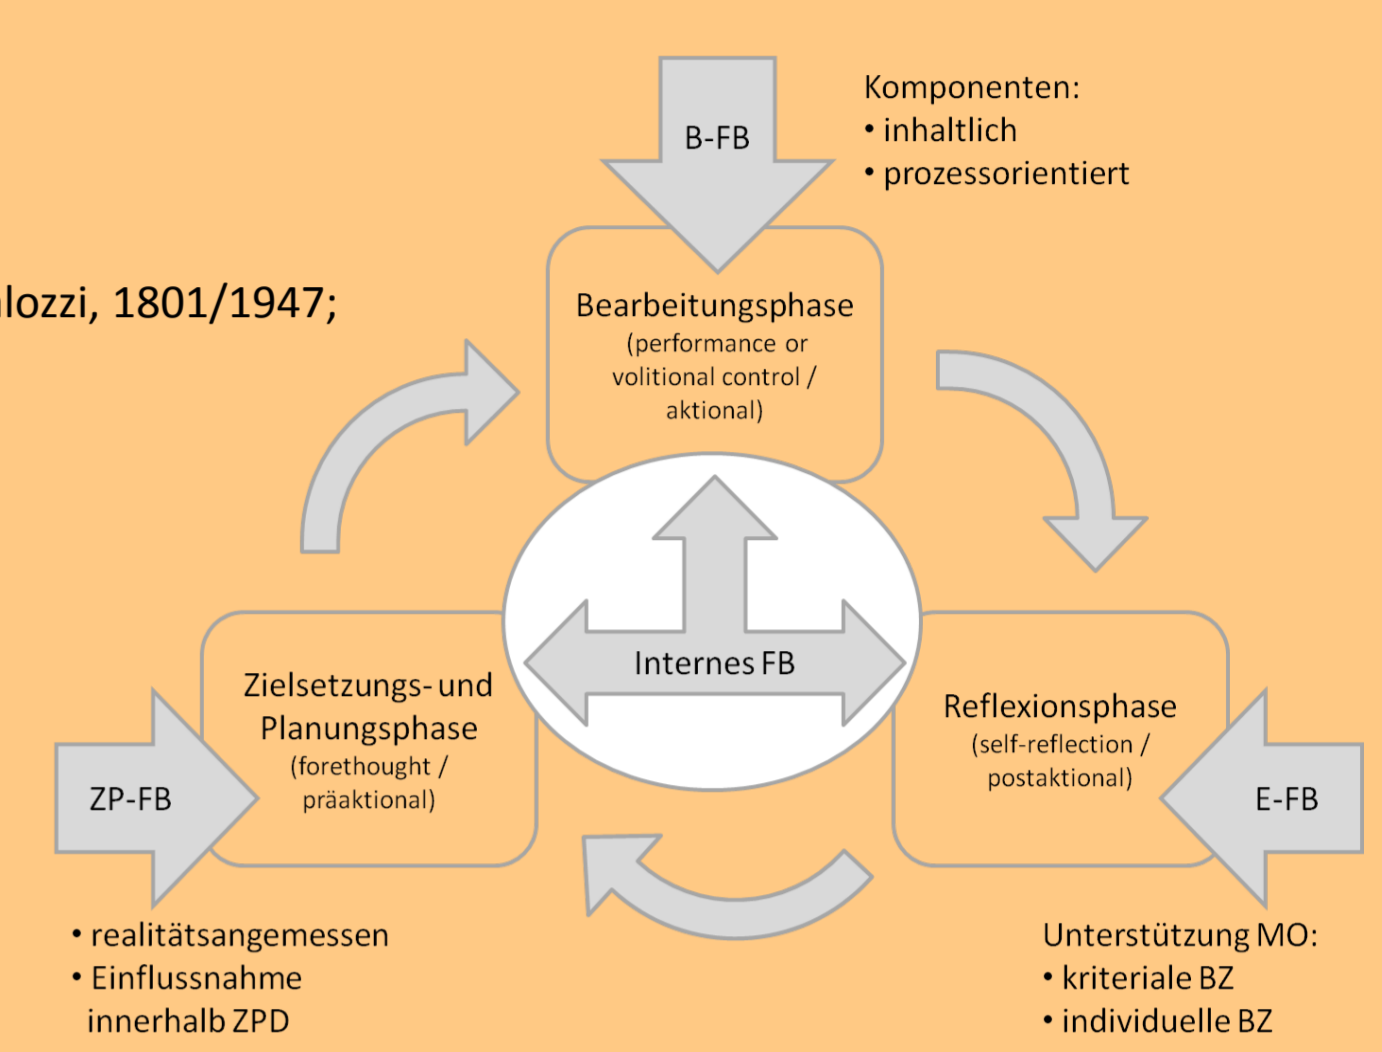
lozzi, 1801/1947;

B-FB

Komponenten:
• inhaltlich
• prozessorientiert

Bearbeitungsphase
(performance or volitional control / aktional)

Internes FB

Zielsetzungs- und Planungsphase
(forethought / präaktional)

ZP-FB

Reflexionsphase
(self-reflection / postaktional)

E-FB

• realitätsangemessen
• Einflussnahme innerhalb ZPD

Unterstützung MO:
• kriteriale BZ
• individuelle BZ